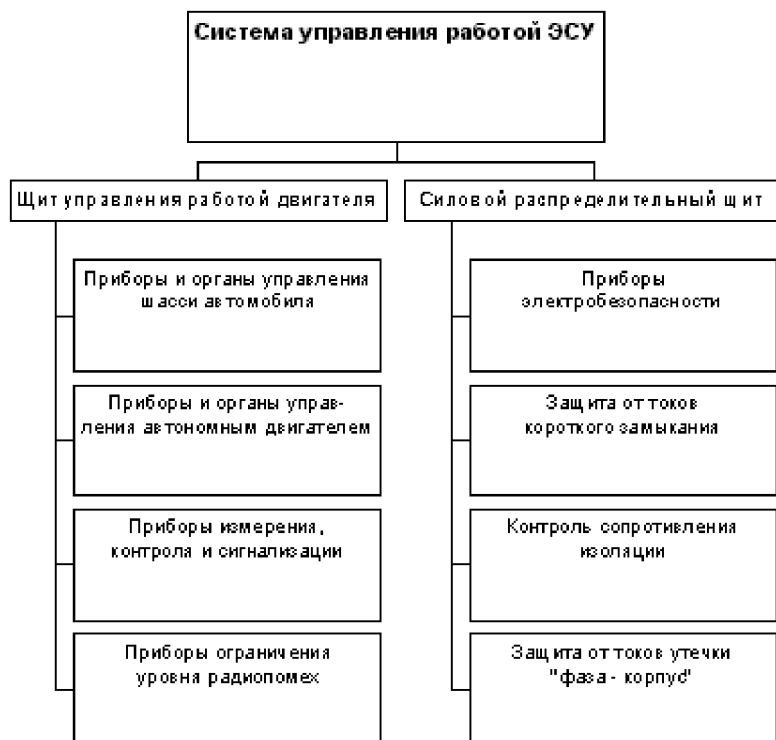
Система управления работой ЭСУ

Щит управления работой двигателя

Приборы и органы управления шасси автомобиля

Приборы и органы управления автономным двигателем

Приборы измерения, контроля и сигнализации

Приборы ограничения уровня радиопомех

Силовой распределительный щит

Приборы электробезопасности

Защита от токов короткого замыкания

Контроль сопротивления изоляции

Защита от токов утечки "фаза - корпус"